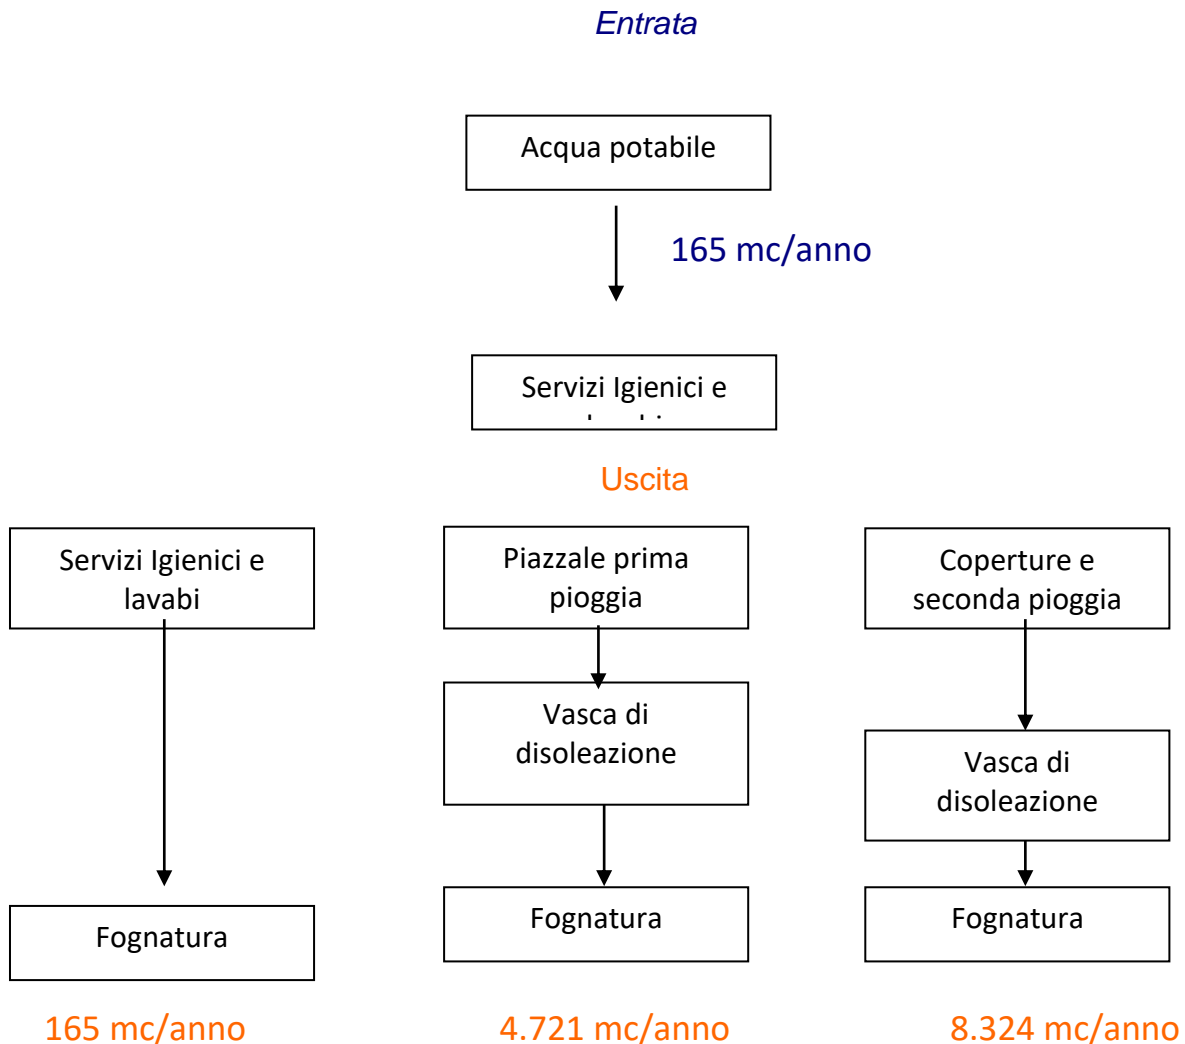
Entrata

Acqua potabile

165 mc/anno

Servizi Igienici e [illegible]

Uscita

Servizi Igienici e lavabi

Fognatura

165 mc/anno

Piazzale prima pioggia

Vasca di disoleazione

Fognatura

4.721 mc/anno

Coperture e seconda pioggia

Vasca di disoleazione

Fognatura

8.324 mc/anno